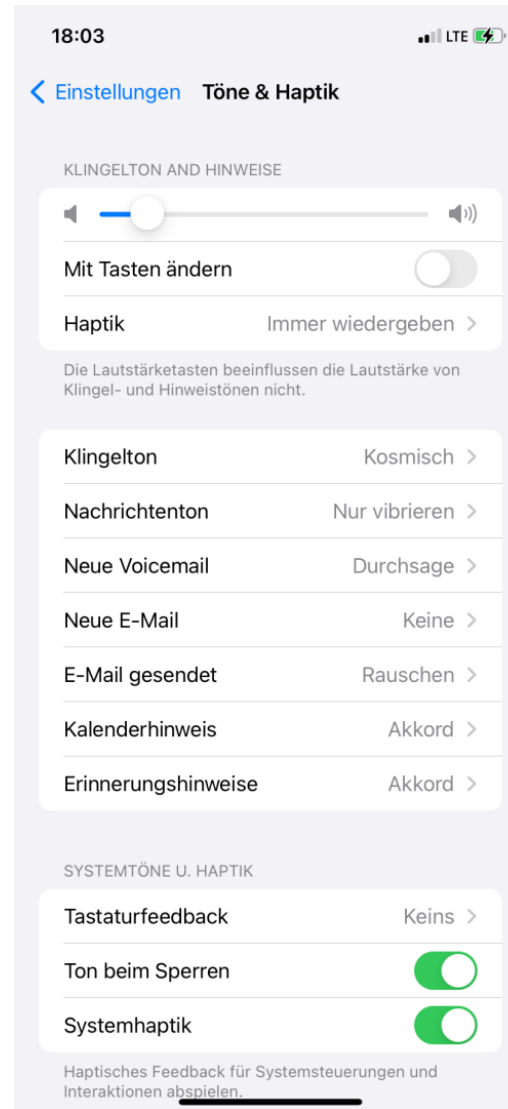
18:03

LTE

Einstellungen Töne & Haptik

KLINGELTON AND HINWEISE

Mit Tasten ändern

Haptik Immer wiedergeben

Die Lautstärketasten beeinflussen die Lautstärke von Klingel- und Hinweistönen nicht.

Klingelton Kosmisch

Nachrichtenton Nur vibrieren

Neue Voicemail Durchsage

Neue E-Mail Keine

E-Mail gesendet Rauschen

Kalenderhinweis Akkord

Erinnerungshinweise Akkord

SYSTEMTÖNE U. HAPTIK

Tastaturfeedback Keins

Ton beim Sperren

Systemhaptik

Haptisches Feedback für Systemsteuerungen und Interaktionen abspielen.